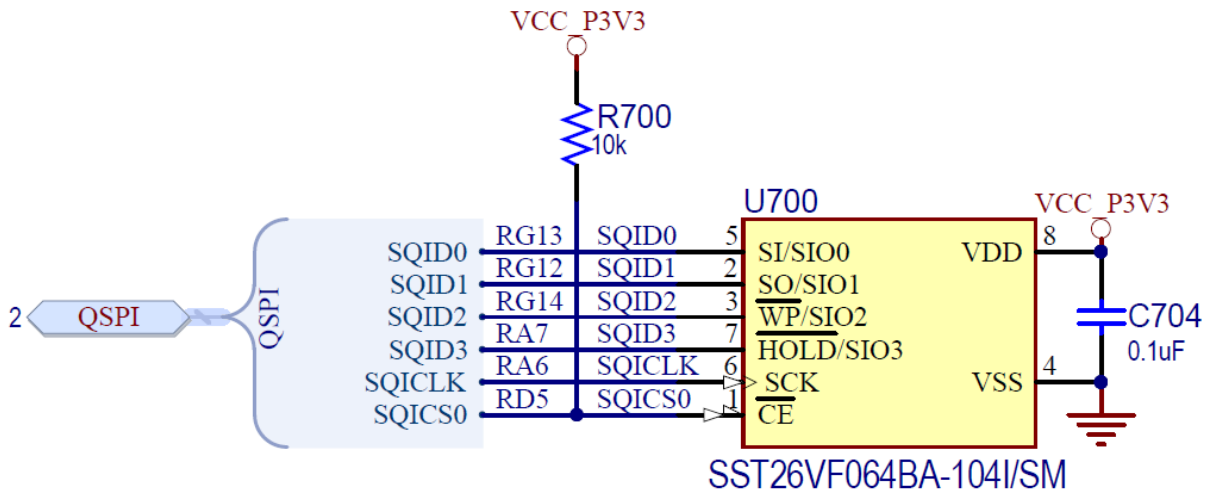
VCC_P3V3

R700
10k

U700

VCC_P3V3

2 QSPI

QSPI

SQID0
SQID1
SQID2
SQID3
SQICLK
SQICS0

RG13
RG12
RG14
RA7
RA6
RD5

SQID0
SQID1
SQID2
SQID3
SQICLK
SQICS0

5
2
3
7
6
1

SI/SIO0
SO/SIO1
$\overline{WP}$/SIO2
$\overline{HOLD}$/SIO3
SCK
$\overline{CE}$

VDD
VSS

8
4

C704
0.1uF

SST26VF064BA-104I/SM